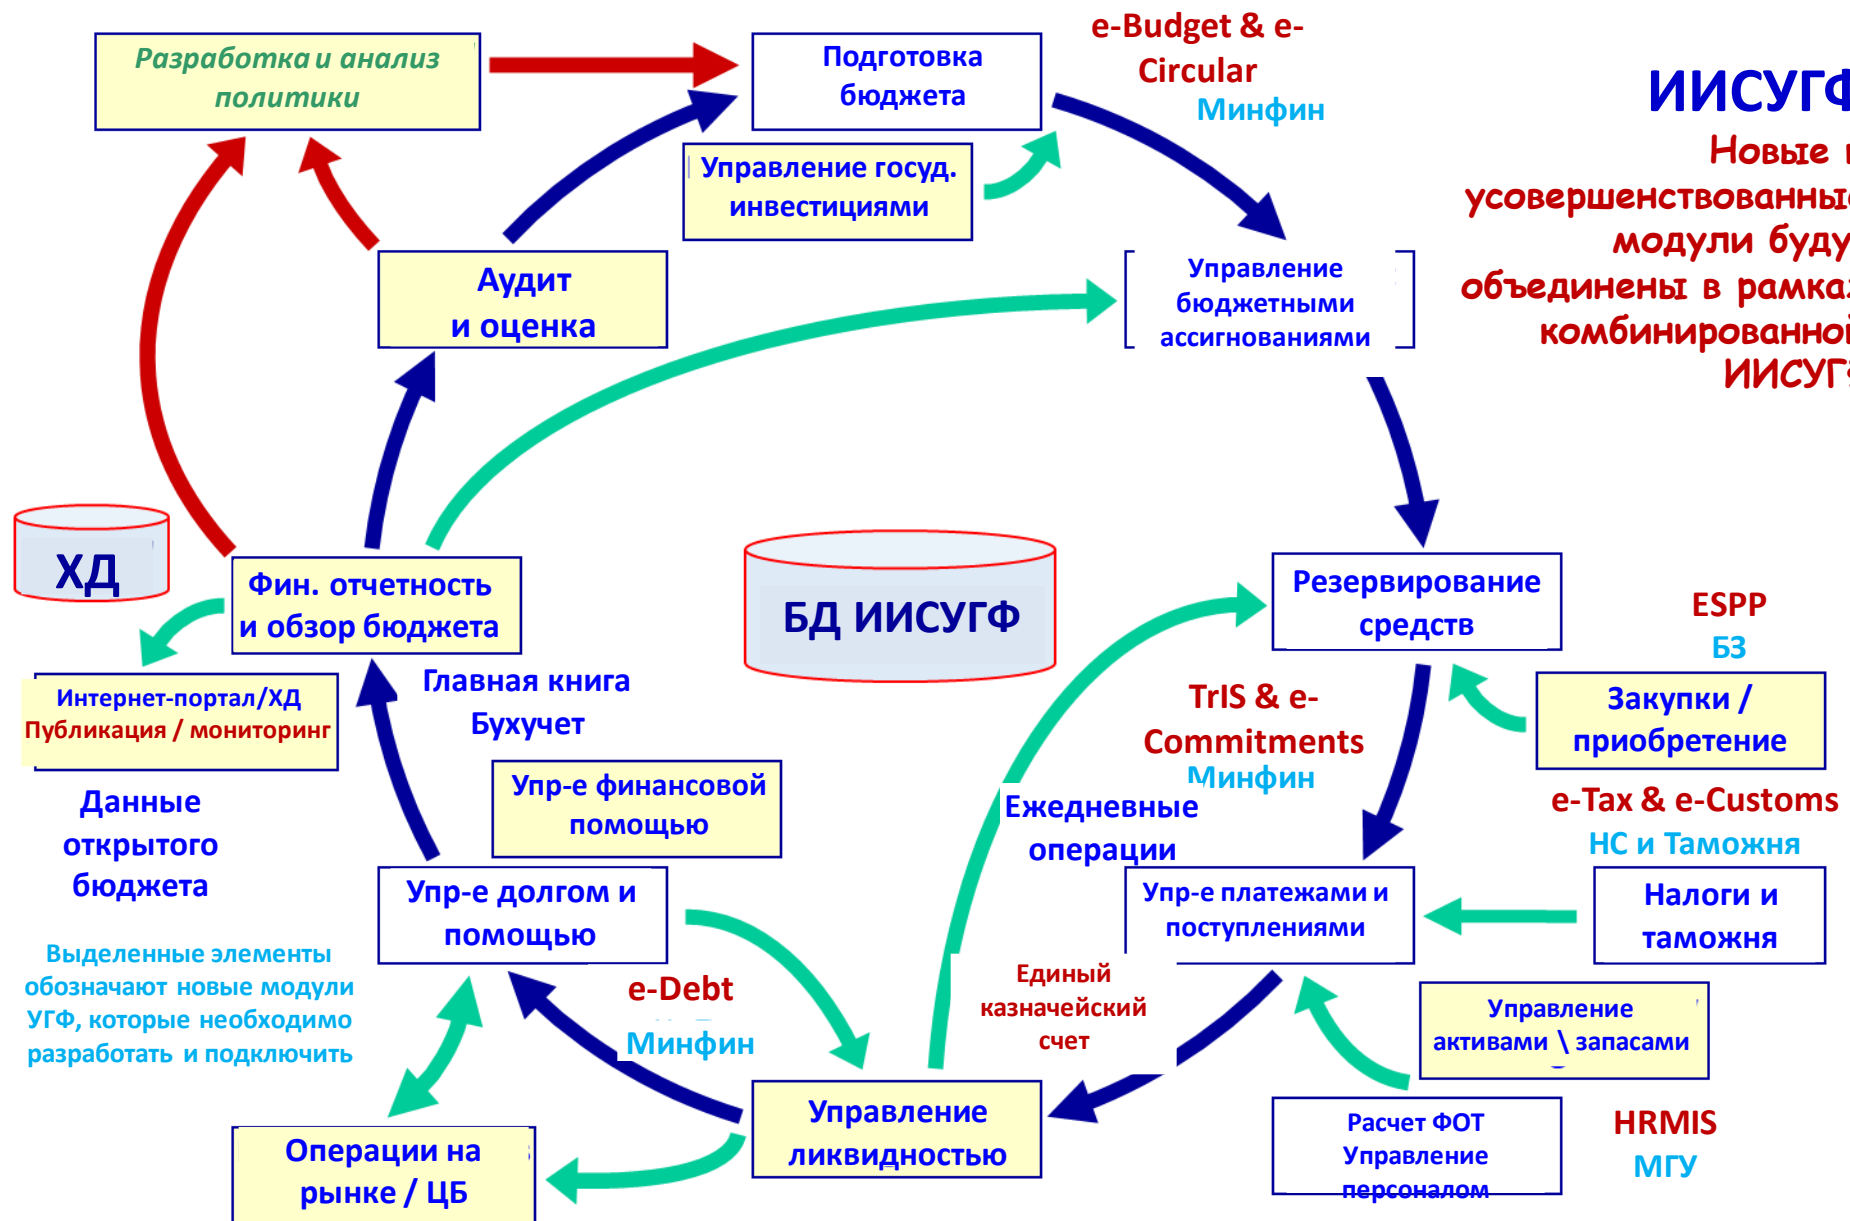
Разработка и анализ политики

Подготовка бюджета

e-Budget & e-Circular
Минфин

ИИСУГ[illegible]
Новые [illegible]
усовершенствованны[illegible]
модули буду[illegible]
объединены в рамка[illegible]
комбинированно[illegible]
ИИСУГ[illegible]

Управление госуд. инвестициями

Аудит и оценка

Управление бюджетными ассигнованиями

ХД

БД ИИСУГФ

Фин. отчетность и обзор бюджета

Резервирование средств

ESPP
БЗ

Интернет-портал/ХД
Публикация / мониторинг

Главная книга
Бухучет

TrIS & e-Commitments
Минфин

Закупки / приобретение

Данные открытого бюджета

Упр-е финансовой помощью

Ежедневные операции

e-Tax & e-Customs
НС и Таможня

Упр-е долгом и помощью

Упр-е платежами и поступлениями

Налоги и таможня

Выделенные элементы обозначают новые модули УГФ, которые необходимо разработать и подключить

e-Debt
Минфин

Единый казначейский счет

Управление активами \ запасами

Операции на рынке / ЦБ

Управление ликвидностью

Расчет ФОТ
Управление персоналом

HRMIS
МГУ